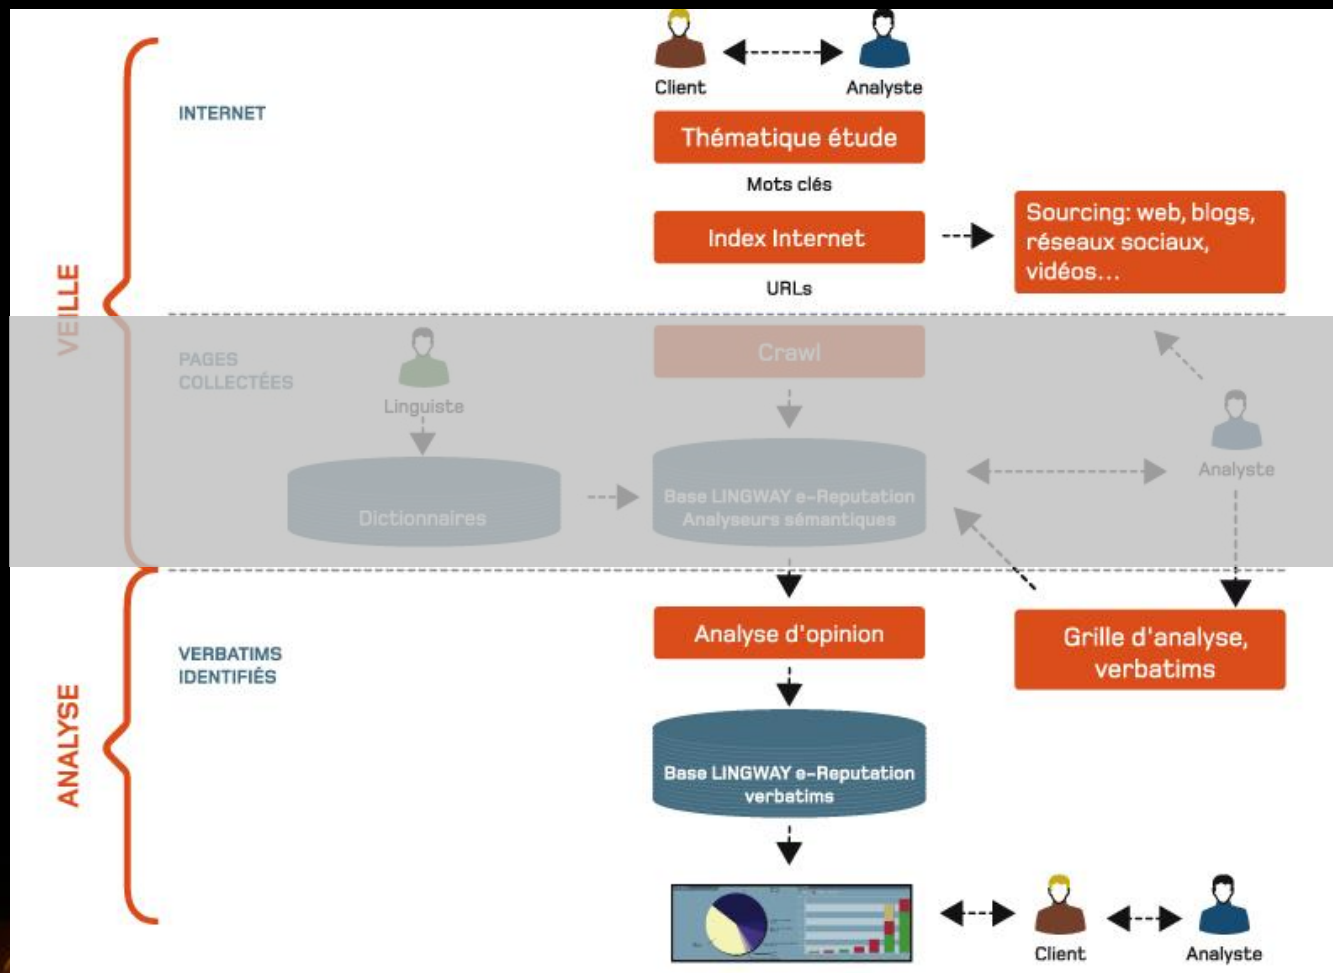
Client
Analyste

VEILLE

INTERNET

Thématique étude

Mots clés

Index Internet

Sourcing: web, blogs, réseaux sociaux, vidéos…

URLs

PAGES COLLECTÉES

Linguiste

Crawl

Analyste

Dictionnaires

Base LINGWAY e-Reputation
Analyseurs sémantiques

ANALYSE

VERBATIMS IDENTIFIÉS

Analyse d'opinion

Grille d'analyse, verbatims

Base LINGWAY e-Reputation
verbatims

Client
Analyste